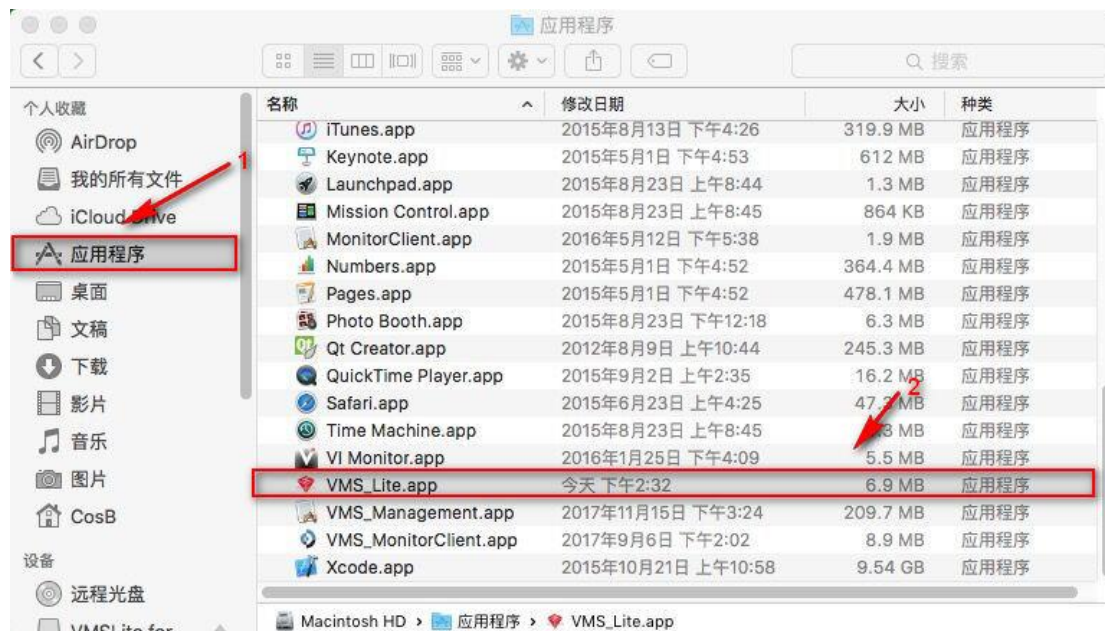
应用程序

搜索

个人收藏
AirDrop
我的所有文件
iCloud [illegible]ive
应用程序
桌面
文稿
下载
影片
音乐
图片
CosB

设备
远程光盘
VMSLite for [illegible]

1
2

| 名称 | 修改日期 | 大小 | 种类 |
|---|---|---|---|
| iTunes.app | 2015年8月13日 下午4:26 | 319.9 MB | 应用程序 |
| Keynote.app | 2015年5月1日 下午4:53 | 612 MB | 应用程序 |
| Launchpad.app | 2015年8月23日 上午8:44 | 1.3 MB | 应用程序 |
| Mission Control.app | 2015年8月23日 上午8:45 | 864 KB | 应用程序 |
| MonitorClient.app | 2016年5月12日 下午5:38 | 1.9 MB | 应用程序 |
| Numbers.app | 2015年5月1日 下午4:52 | 364.4 MB | 应用程序 |
| Pages.app | 2015年5月1日 下午4:52 | 478.1 MB | 应用程序 |
| Photo Booth.app | 2015年8月23日 下午12:18 | 6.3 MB | 应用程序 |
| Qt Creator.app | 2012年8月9日 上午10:44 | 245.3 MB | 应用程序 |
| QuickTime Player.app | 2015年9月2日 上午2:35 | 16.2 MB | 应用程序 |
| Safari.app | 2015年6月23日 上午4:25 | 47.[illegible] MB | 应用程序 |
| Time Machine.app | 2015年8月23日 上午8:45 | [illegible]3 MB | 应用程序 |
| VI Monitor.app | 2016年1月25日 下午4:09 | 5.5 MB | 应用程序 |
| VMS_Lite.app | 今天 下午2:32 | 6.9 MB | 应用程序 |
| VMS_Management.app | 2017年11月15日 下午3:24 | 209.7 MB | 应用程序 |
| VMS_MonitorClient.app | 2017年9月6日 下午2:02 | 8.9 MB | 应用程序 |
| Xcode.app | 2015年10月21日 上午10:58 | 9.54 GB | 应用程序 |

Macintosh HD › 应用程序 › VMS_Lite.app